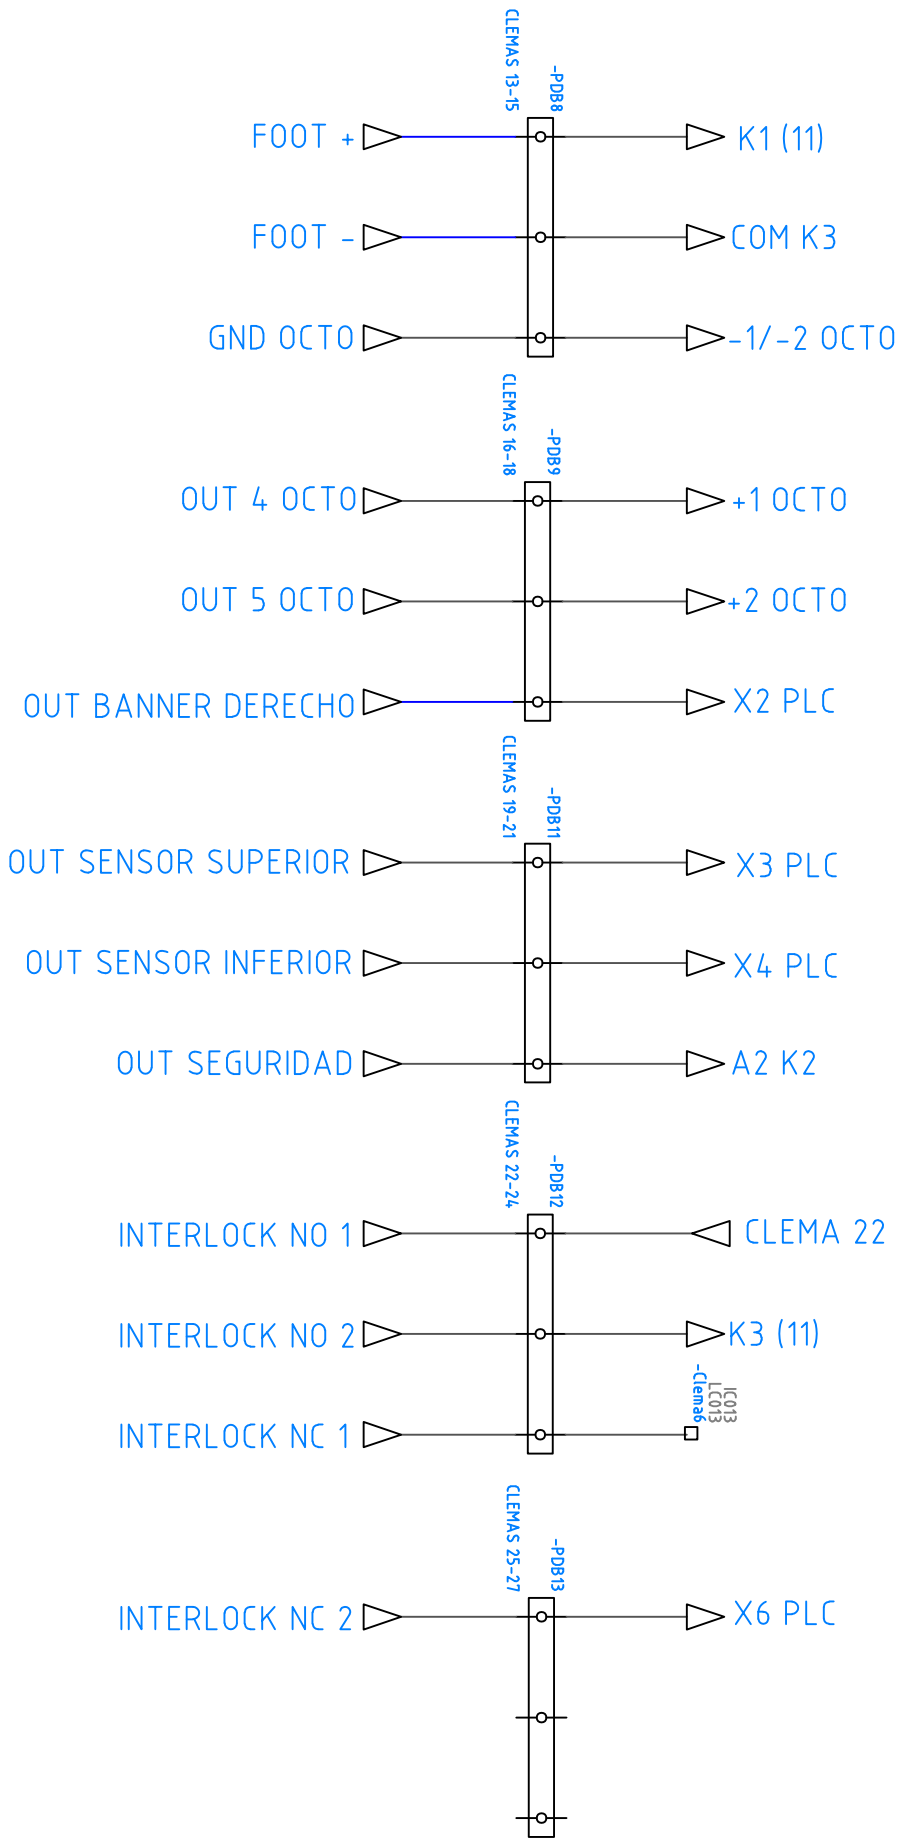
CLEMAS 13-15
-PDB8
FOOT +
K1 (11)
FOOT -
COM K3
GND OCTO
-1/-2 OCTO

CLEMAS 16-18
-PDB9
OUT 4 OCTO
+1 OCTO
OUT 5 OCTO
+2 OCTO
OUT BANNER DERECHO
X2 PLC

CLEMAS 19-21
-PDB11
OUT SENSOR SUPERIOR
X3 PLC
OUT SENSOR INFERIOR
X4 PLC
OUT SEGURIDAD
A2 K2

CLEMAS 22-24
-PDB12
INTERLOCK NO 1
CLEMA 22
INTERLOCK NO 2
K3 (11)
-Clema6
LC013
IC013
INTERLOCK NC 1

CLEMAS 25-27
-PDB13
INTERLOCK NC 2
X6 PLC